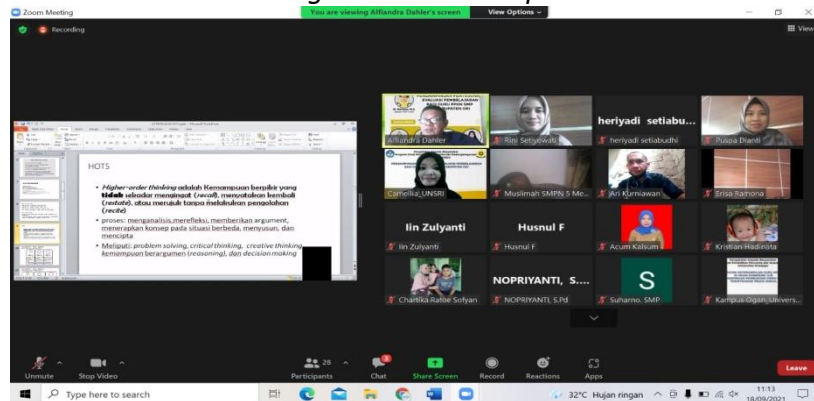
Zoom Meeting

You are viewing Affiandra Dahler's screen View Options

Recording

View

HOTS

• Higher-order thinking adalah Kemampuan berpikir yang tidak sekadar mengingat (recall), menyatakan kembali (restate), atau merujuk tanpa melakukan pengolahan (recite)

• proses: menganalisis,merefleksi, memberikan argument, menerapkan konsep pada situasi berbeda, menyusun, dan mencipta

• Meliputi: problem solving, critical thinking, creative thinking, kemampuan berargumen (reasoning), dan decision making

EVALUASI PEMBELAJARAN

Affiandra Dahler

Rini Setyowati

heriyadi setiabu...

heriyadi setiabudhi

Puspa Dianti

Camellia_UNSRI

Muslimah SMPN 5 Me...

Ari Kurniawan

Erisa Ramona

Iin Zulyanti

Iin Zulyanti

Husnul F

Husnul F

Acum Kalsum

Kristian Hadinata

Chartika Rafiie Sofyan

NOPRIYANTI, S....

NOPRIYANTI, S.Pd

S

Suharno. SMP

Kampus Ogan Univers...

Unmute

Stop Video

28

Participants

Chat

Share Screen

Record

Reactions

Apps

Leave

Type here to search

32°C Hujan ringan

11:13

18/09/2021